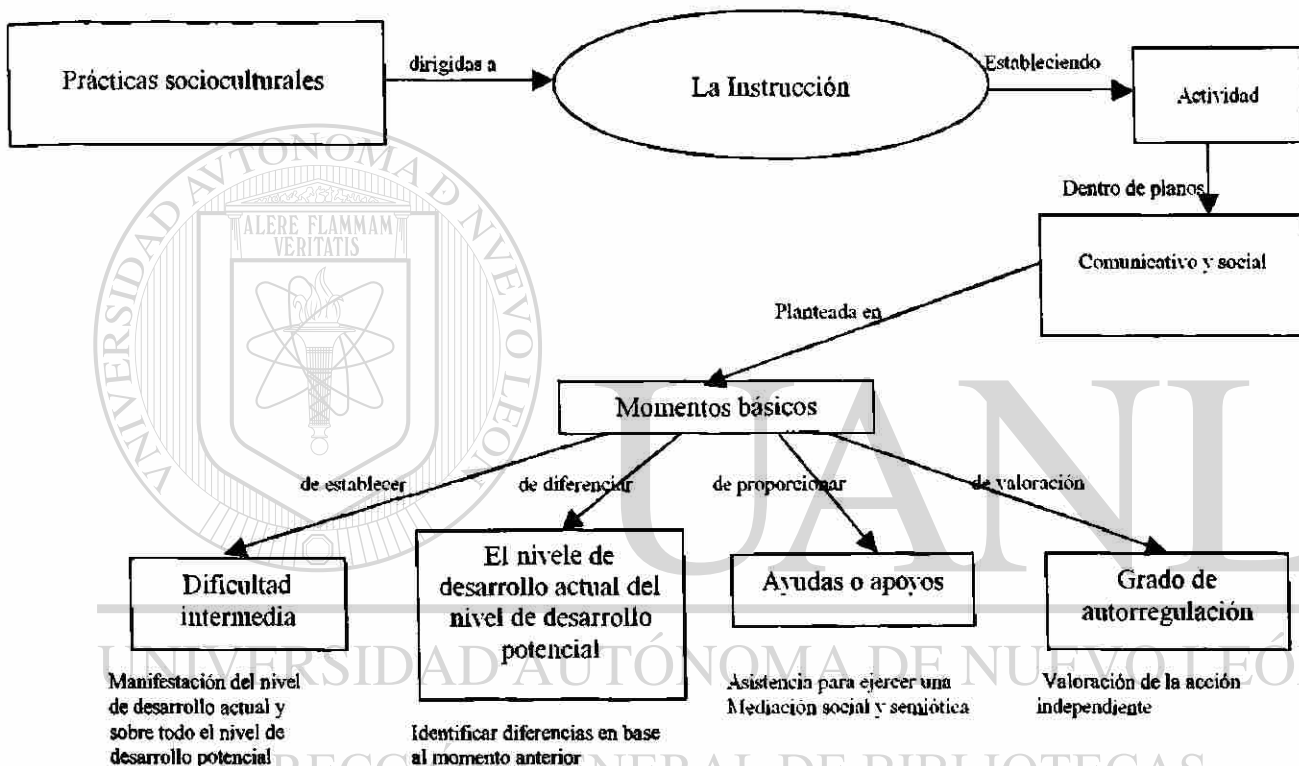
Prácticas socioculturales

dirigidas a

La Instrucción

Estableciendo

Actividad

Dentro de planos

Comunicativo y social

Planteada en

Momentos básicos

de establecer

de diferenciar

de proporcionar

de valoración

Dificultad intermedia

El nivele de desarrollo actual del nivel de desarrollo potencial

Ayudas o apoyos

Grado de autorregulación

Manifestación del nivel de desarrollo actual y sobre todo el nivel de desarrollo potencial

Identificar diferencias en base al momento anterior

Asistencia para ejercer una Mediación social y semiótica

Valoración de la acción independiente

UNIVERSIDAD AUTÓNOMA DE NUEVO LEÓN

ALERE FLAMMAM VERITATIS

UANL

UNIVERSIDAD AUTÓNOMA DE NUEVO LEÓN

DIRECCIÓN GENERAL DE BIBLIOTECAS